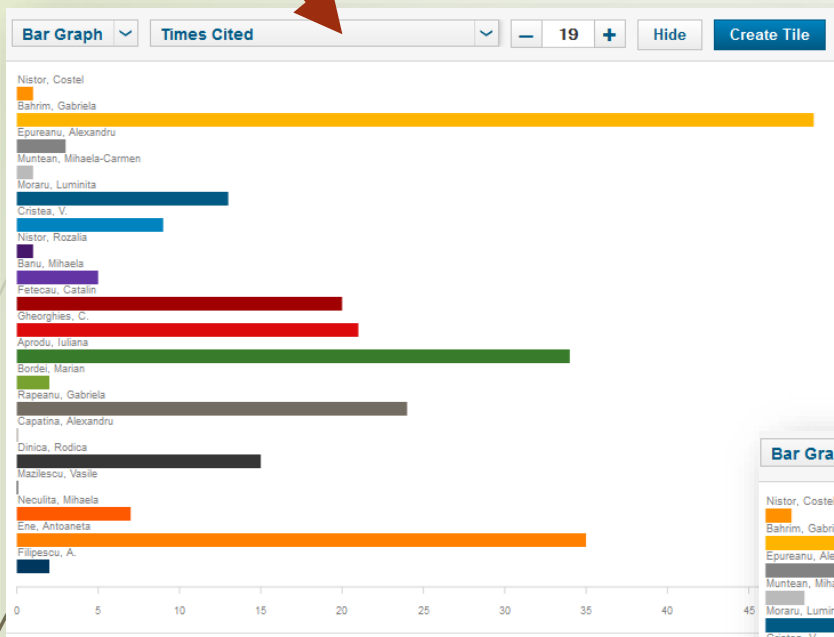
Bar Graph
Times Cited
–
19
+
Hide
Create Tile

Nistor, Costel
Bahrim, Gabriela
Epureanu, Alexandru
Muntean, Mihaela-Carmen
Moraru, Luminita
Cristea, V.
Nistor, Rozalia
Banu, Mihaela
Fetecau, Catalin
Gheorghies, C.
Aprodu, Iuliana
Bordei, Marian
Rapeanu, Gabriela
Capatina, Alexandru
Dinica, Rodica
Mazilescu, Vasile
Neculita, Mihaela
Ene, Antoaneta
Filipescu, A.

0 5 10 15 20 25 30 35 40 45

Bar Grap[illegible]
Nistor, Costel
Bahrim, Gabri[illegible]
Epureanu, Ale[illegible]
Muntean, Miha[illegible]
Moraru, Lumin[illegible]
Cristea, V.